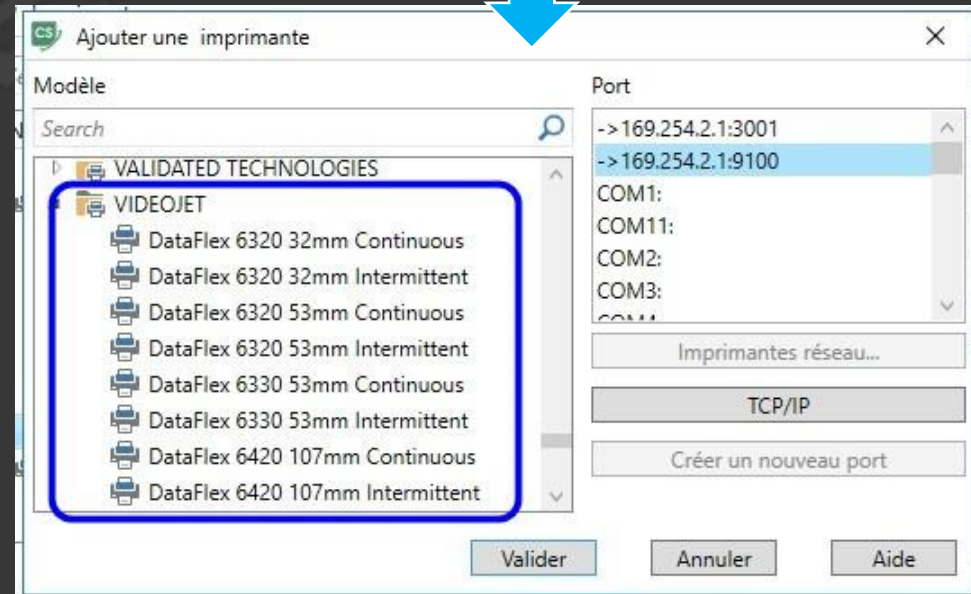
CS Ajouter une imprimante

×

Modèle

Search

VALIDATED TECHNOLOGIES
VIDEOJET
DataFlex 6320 32mm Continuous
DataFlex 6320 32mm Intermittent
DataFlex 6320 53mm Continuous
DataFlex 6320 53mm Intermittent
DataFlex 6330 53mm Continuous
DataFlex 6330 53mm Intermittent
DataFlex 6420 107mm Continuous
DataFlex 6420 107mm Intermittent

Port

->169.254.2.1:3001
->169.254.2.1:9100
COM1:
COM11:
COM2:
COM3:
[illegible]

Imprimantes réseau...

TCP/IP

Créer un nouveau port

Valider

Annuler

Aide